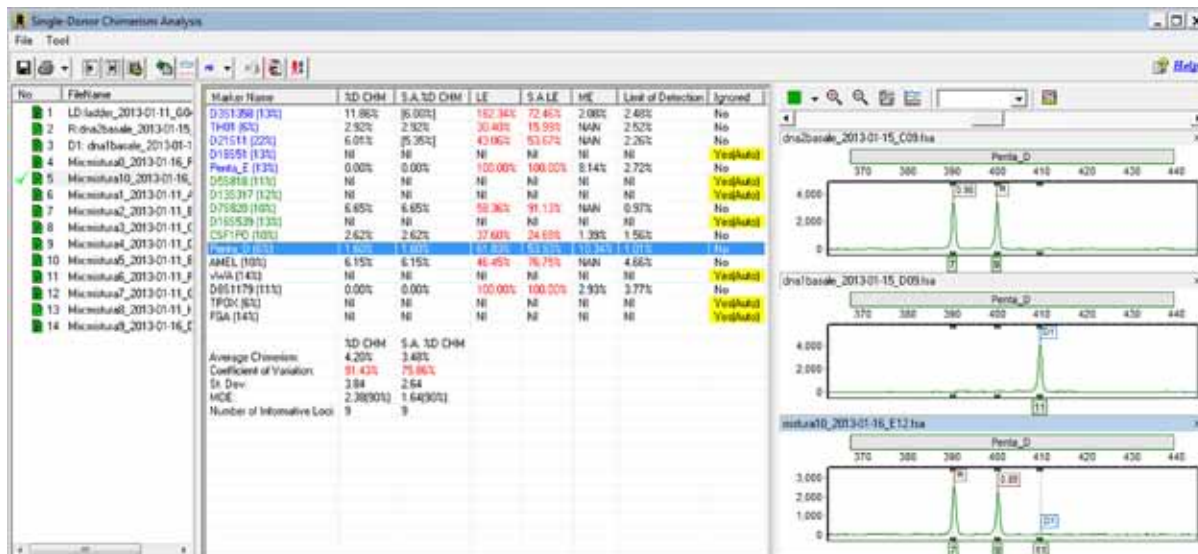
Single-Donor Chimerism Analysis

File Tool

Help

| No | FileName |
|---|---|
| 1 | LD:ladder_2013-01-11_G04 |
| 2 | R:dna2basale_2013-01-15 |
| 3 | D1: dna1basale_2013-01-1 |
| 4 | Micmistura8_2013-01-16_F |
| 5 | Micmistura10_2013-01-16 |
| 6 | Micmistura1_2013-01-11_ |
| 7 | Micmistura2_2013-01-11_ |
| 8 | Micmistura3_2013-01-11_ |
| 9 | Micmistura4_2013-01-11_ |
| 10 | Micmistura5_2013-01-11_ |
| 11 | Micmistura6_2013-01-11_ |
| 12 | Micmistura7_2013-01-11_ |
| 13 | Micmistura8_2013-01-11_ |
| 14 | Micmistura9_2013-01-16_ |

| Marker Name | %D CHM | S.A.%D CHM | LE | S.A.LE | ME | Limit of Detection | Ignored |
|---|---|---|---|---|---|---|---|
| D3S1358 (13%) | 11.86% | [6.00%] | 162.34% | 72.46% | 2.08% | 2.48% | No |
| TH01 (6%) | 2.92% | 2.92% | 30.40% | 15.93% | NAN | 2.52% | No |
| D21S11 (22%) | 6.01% | [5.35%] | 43.06% | 53.67% | NAN | 2.26% | No |
| D18S51 (13%) | NI | NI | NI | NI | NI | NI | Yes(Auto) |
| Penta_E (13%) | 0.00% | 0.00% | 100.00% | 100.00% | 8.14% | 2.72% | No |
| D5S818 (11%) | NI | NI | NI | NI | NI | NI | Yes(Auto) |
| D13S317 (12%) | NI | NI | NI | NI | NI | NI | Yes(Auto) |
| D7S820 (16%) | 6.65% | 6.65% | 59.36% | 91.13% | NAN | 0.97% | No |
| D16S539 (13%) | NI | NI | NI | NI | NI | NI | Yes(Auto) |
| CSF1PO (10%) | 2.62% | 2.62% | 37.60% | 24.69% | 1.39% | 1.56% | No |
| Penta_D (6%) | 1.60% | 1.60% | 61.80% | 53.53% | 10.34% | 1.01% | No |
| AMEL (10%) | 6.15% | 6.15% | 46.45% | 76.75% | NAN | 4.66% | No |
| vWA (14%) | NI | NI | NI | NI | NI | NI | Yes(Auto) |
| D8S1179 (11%) | 0.00% | 0.00% | 100.00% | 100.00% | 2.93% | 3.77% | No |
| TPOX (6%) | NI | NI | NI | NI | NI | NI | Yes(Auto) |
| FGA (14%) | NI | NI | NI | NI | NI | NI | Yes(Auto) |

| | %D CHM | S.A. %D CHM |
|---|---|---|
| Average Chimerism | 4.20% | 3.48% |
| Coefficient of Variation | 91.43% | 75.86% |
| St. Dev. | 3.84 | 2.64 |
| MOE | 2.38(90%) | 1.64(90%) |
| Number of Informative Loci | 9 | 9 |

dna2basale_2013-01-15_C09.fsa
Penta_D
370 380 390 400 410 420 430 440
4,000
2,000
0
0.98
7 9

dna1basale_2013-01-15_D09.fsa
Penta_D
370 380 390 400 410 420 430 440
4,000
2,000
0
D1
11

mistura10_2013-01-16_E12.fsa
Penta_D
370 380 390 400 410 420 430 440
3,000
2,000
1,000
0
0.89
D1
7 9 11